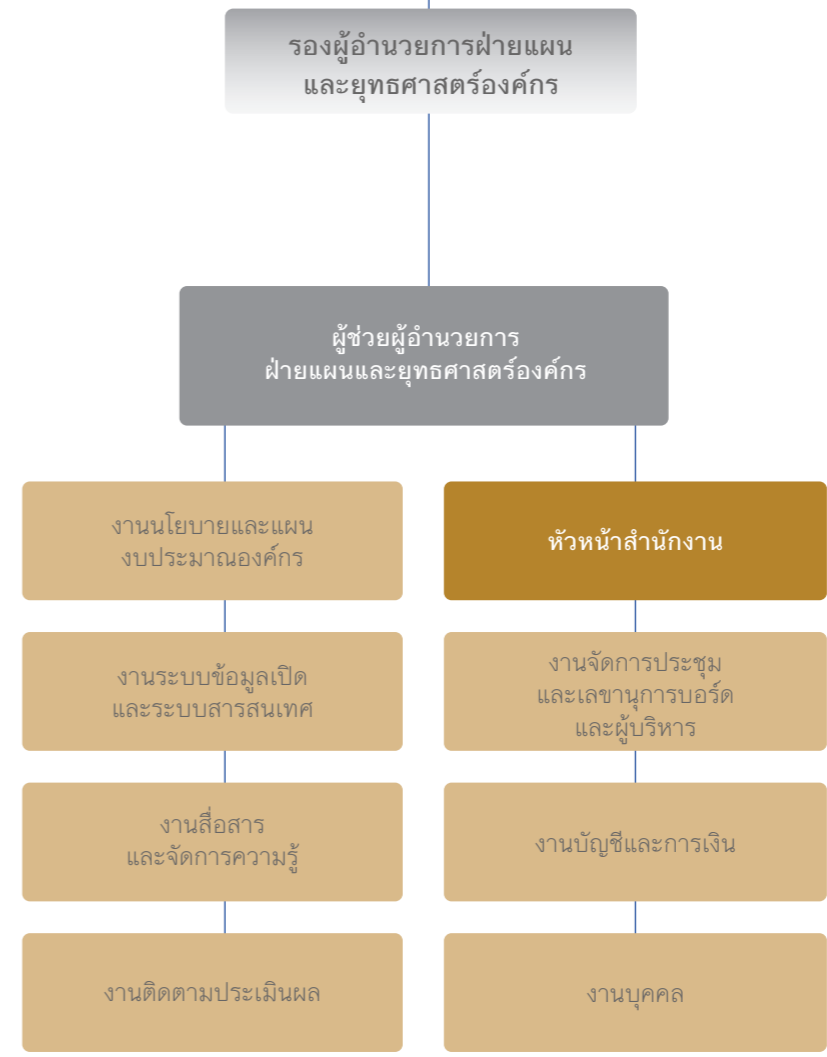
รองผู้อำนวยการฝ่ายแผน
และยุทธศาสตร์องค์กร

ผู้ช่วยผู้อำนวยการ
ฝ่ายแผนและยุทธศาสตร์องค์กร

งานนโยบายและแผน
งบประมาณองค์กร

งานระบบข้อมูลเปิด
และระบบสารสนเทศ

งานสื่อสาร
และจัดการความรู้

งานติดตามประเมินผล

หัวหน้าสำนักงาน

งานจัดการประชุม
และเลขานุการบอร์ด
และผู้บริหาร

งานบัญชีและการเงิน

งานบุคคล